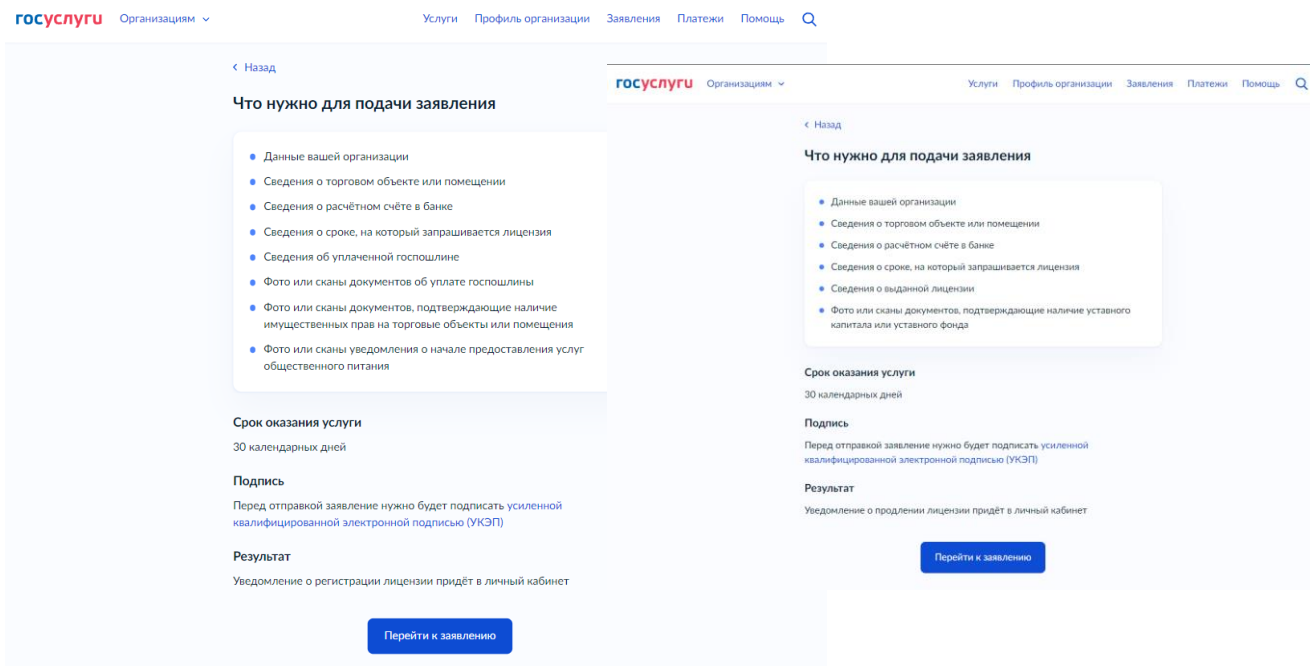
госуслуги Организациям

Услуги Профиль организации Заявления Платежи Помощь

‹ Назад

Что нужно для подачи заявления

- Данные вашей организации
- Сведения о торговом объекте или помещении
- Сведения о расчётном счёте в банке
- Сведения о сроке, на который запрашивается лицензия
- Сведения об уплаченной госпошлине
- Фото или сканы документов об уплате госпошлины
- Фото или сканы документов, подтверждающие наличие имущественных прав на торговые объекты или помещения
- Фото или сканы уведомления о начале предоставления услуг общественного питания

Срок оказания услуги

30 календарных дней

Подпись

Перед отправкой заявление нужно будет подписать усиленной квалифицированной электронной подписью (УКЭП)

Результат

Уведомление о регистрации лицензии придёт в личный кабинет

Перейти к заявлению

госуслуги Организациям

Услуги Профиль организации Заявления Платежи Помощь

‹ Назад

Что нужно для подачи заявления

- Данные вашей организации
- Сведения о торговом объекте или помещении
- Сведения о расчётном счёте в банке
- Сведения о сроке, на который запрашивается лицензия
- Сведения о выданной лицензии
- Фото или сканы документов, подтверждающие наличие уставного капитала или уставного фонда

Срок оказания услуги

30 календарных дней

Подпись

Перед отправкой заявление нужно будет подписать усиленной квалифицированной электронной подписью (УКЭП)

Результат

Уведомление о продлении лицензии придёт в личный кабинет

Перейти к заявлению